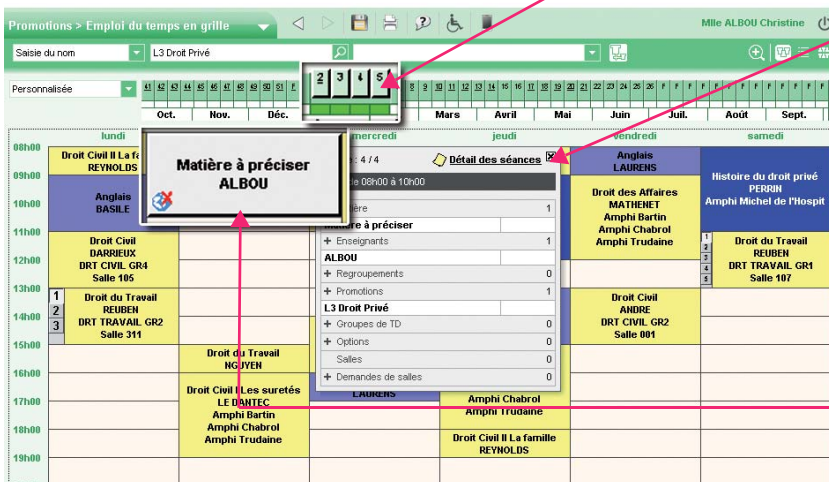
Promotions > Emploi du temps en grille

Mlle ALBOU Christine

Saisie du nom

L3 Droit Privé

Personnalisée

41 42 43 44 45 46 47 48 49 50 51 F

2 3 4 5

8 9 10 11 12 13 14 15 16 17 18 19 20 21 22 23 24 25 26 F F F F F F F F F F F

Oct. Nov. Déc. Mars Avril Mai Juin Juil. Août Sept.

lundi mercredi jeudi vendredi samedi

08h00 09h00 10h00 11h00 12h00 13h00 14h00 15h00 16h00 17h00 18h00 19h00

Droit Civil II La fa REYNOLDS

Anglais BASILE

Droit Civil DARRIEUX DRT CIVIL GR4 Salle 105

1 2 3

Droit du Travail REUBEN DRT TRAVAIL GR2 Salle 311

Matière à préciser ALBOU

Droit du Travail NGUYEN

Droit Civil I Les suretés LE DANTEC Amphi Bartin Amphi Chabrol Amphi Trudaine

4 / 4

Détail des séances

de 08h00 à 10h00

Matière 1

Matière à préciser

+ Enseignants 1

ALBOU

+ Regroupements 0

+ Promotions 1

L3 Droit Privé

+ Groupes de TD 0

+ Options 0

Salles 0

+ Demandes de salles 0

LAURENS

Amphi Chabrol Amphi Trudaine

Droit Civil II La famille REYNOLDS

Anglais LAURENS

Droit des Affaires MATHENET Amphi Bartin Amphi Chabrol Amphi Trudaine

Droit Civil ANDRE DRT CIVIL GR2 Salle 001

Histoire du droit privé PERRIN Amphi Michel de l'Hospit

1 2 3 4 5

Droit du Travail REUBEN DRT TRAVAIL GR1 Salle 107